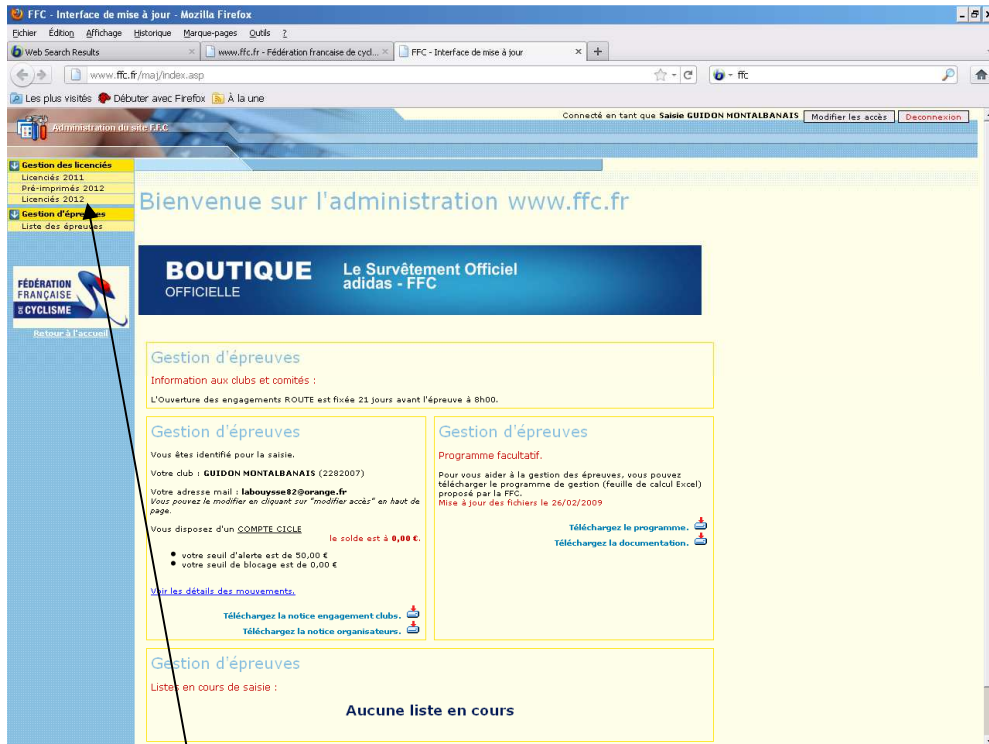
FFC - Interface de mise à jour - Mozilla Firefox

Fichier Édition Affichage Historique Marque-pages Outils ?

Web Search Results
www.ffc.fr - Fédération francaise de cycl...
FFC - Interface de mise à jour

www.ffc.fr/maj/index.asp

ffc

Les plus visités Débuter avec Firefox À la une

Administration du site F.F.C

Connecté en tant que Saisie GUIDON MONTALBANAIS Modifier les accès Deconnexion

Gestion des licenciés
Licenciés 2011
Pré-imprimés 2012
Licenciés 2012
Gestion d'épreuves
Liste des épreuves

FÉDÉRATION FRANÇAISE DE CYCLISME

Retour à l'accueil

Bienvenue sur l'administration www.ffc.fr

BOUTIQUE OFFICIELLE Le Survêtement Officiel adidas - FFC

Gestion d'épreuves

Information aux clubs et comités :

L'Ouverture des engagements ROUTE est fixée 21 jours avant l'épreuve à 8h00.

Gestion d'épreuves

Vous êtes identifié pour la saisie.

Votre club : GUIDON MONTALBANAIS (2282007)

Votre adresse mail : labouysse82@orange.fr
Vous pouvez le modifier en cliquant sur "modifier accès" en haut de page.

Vous disposez d'un COMPTE CICLE
le solde est à 0,00 €.

votre seuil d'alerte est de 50,00 €
votre seuil de blocage est de 0,00 €

Voir les détails des mouvements.

Téléchargez la notice engagement clubs.
Téléchargez la notice organisateurs.

Gestion d'épreuves

Programme facultatif.

Pour vous aider à la gestion des épreuves, vous pouvez télécharger le programme de gestion (feuille de calcul Excel) proposé par la FFC.
Mise à jour des fichiers le 26/02/2009

Téléchargez le programme.
Téléchargez la documentation.

Gestion d'épreuves

Listes en cours de saisie :

Aucune liste en cours